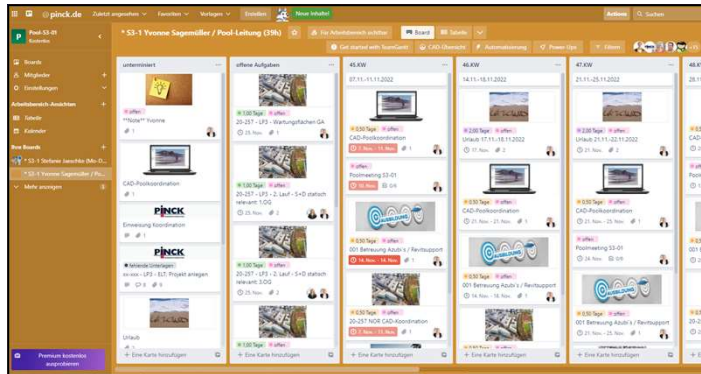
pinck.de Zuletzt angesehen Favoriten Vorlagen Erstellen Neue Inhalte! Aktives Suchen

Pool-S3-01 Kostenlos

Boards
Mitglieder
Einstellungen
Arbeitsbereich-Ansichten
Tabelle
Kalender
Ihre Boards
S3-1 Stefanie Janschke (Mo-D...
S3-1 Yvonne Sagemüller / Po...
Mehr anzeigen

Premium kostenlos ausprobieren

S3-1 Yvonne Sagemüller / Pool-Leitung (39h) Für Arbeitsbereich sichtbar Board Tabelle

Get started with TeamGantt CAD-Übersicht Automatisierung Power-Ups Filtern

unterminiert
offen
**Note** Yvonne
CAD-Poolkoordination
PINCK
Einweisung Koordination
PINCK
fehlende Unterlagen
xx-xxx - LP3 - ELT- Projekt anlegen
Urlaub
+ Eine Karte hinzufügen

offene Aufgaben
1.00 Tage offen
20-257 - LP3 - Wartungsflächen GA
25. Nov.
1.00 Tage offen
20-257 - LP3 - 2. Lauf - S+D statisch relevant: 1.OG
25. Nov.
1.00 Tage offen
20-257 - LP3 - 2. Lauf - S+D statisch relevant: 3.OG
25. Nov.
+ Eine Karte hinzufügen

45.KW
07.11.-11.11.2022
0.50 Tage offen
CAD-Poolkoordination
7. Nov. - 11. Nov.
offen
Poolmeeting S3-01
10. Nov. 0/4
0.50 Tage offen
001 Betreuung Azubi´s / Revitsupport
14. Nov. - 14. Nov.
0.50 Tage offen
20-257 NOR CAD-Koordination
7. Nov. - 11. Nov.
+ Eine Karte hinzufügen

46.KW
14.11.-18.11.2022
2.00 Tage offen
Urlaub 17.11.-18.11.2022
17. Nov.
0.50 Tage offen
CAD-Poolkoordination
14. Nov. - 18. Nov.
0.50 Tage offen
001 Betreuung Azubi´s / Revitsupport
14. Nov. - 18. Nov.
+ Eine Karte hinzufügen

47.KW
21.11.-25.11.2022
2.00 Tage offen
Urlaub 21.11.-22.11.2022
21. Nov.
0.50 Tage offen
CAD-Poolkoordination
21. Nov. - 25. Nov.
0.50 Tage offen
Poolmeeting S3-01
24. Nov. 0/8
0.50 Tage offen
001 Betreuung Azubi´s / Revitsupport
21. Nov. - 25. Nov.
+ Eine Karte hinzufügen

48.KW
28.1